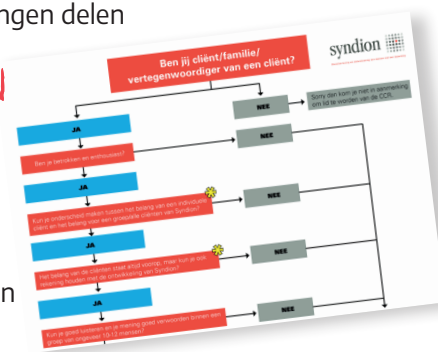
ngen delen

n

syndion

Ben jij cliënt/familie/ vertegenwoordiger van een cliënt?

NEE

Sorry dan kom je niet in aanmerking om lid te worden van de CCR.

JA

Ben je betrokken en enthousiast?

NEE

JA

Kun je onderscheid maken tussen het belang van een individuele cliënt en het belang voor een groepje cliënten van Syndion?

NEE

JA

Het belang van de cliënten staat altijd voorop, maar kun je ook rekening houden met de ontwikkeling van Syndion?

NEE

JA

Kun je goed luisteren en je mening goed verwoorden binnen een groep van ongeveer 10-12 mensen?

NEE